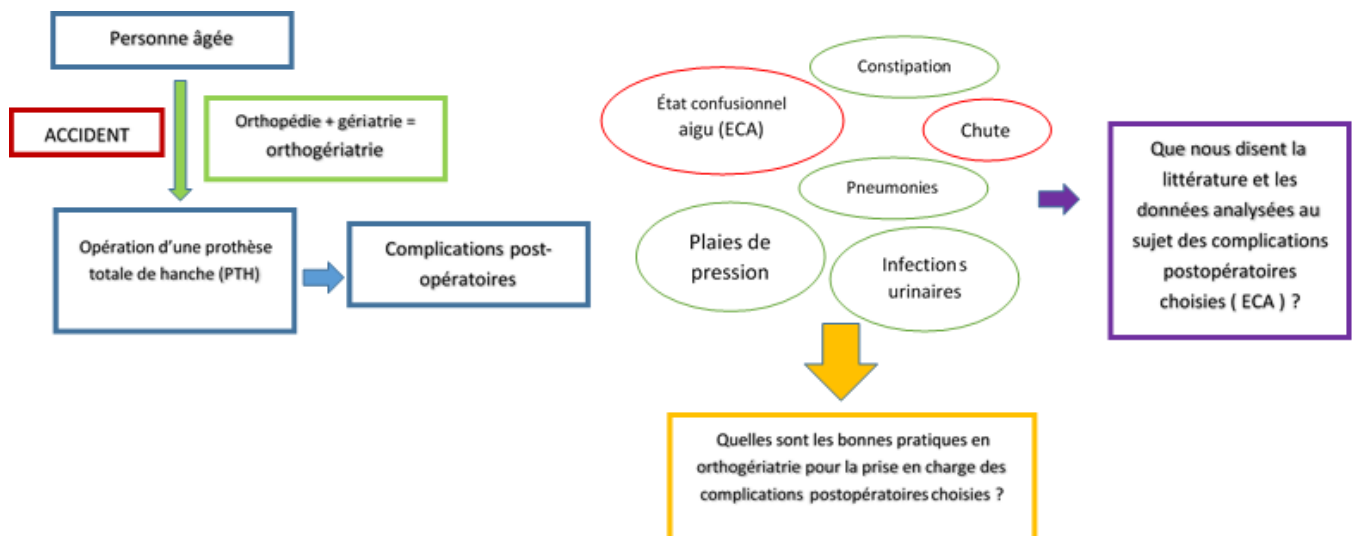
Personne âgée

ACCIDENT

Orthopédie + gériatrie = orthogériatrie

Opération d'une prothèse totale de hanche (PTH)

Complications post-opératoires

État confusionnel aigu (ECA)

Constipation

Chute

Pneumonies

Plaies de pression

Infections urinaires

Que nous disent la littérature et les données analysées au sujet des complications postopératoires choisies ( ECA ) ?

Quelles sont les bonnes pratiques en orthogériatrie pour la prise en charge des complications postopératoires choisies ?